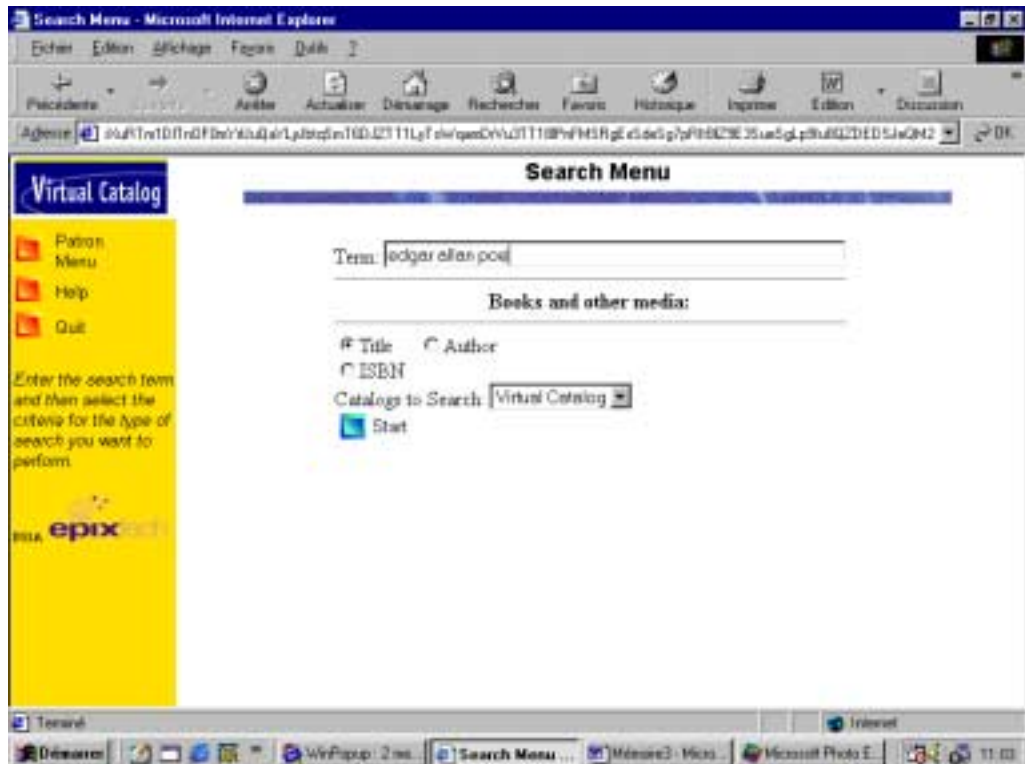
Search Menu - Microsoft Internet Explorer

Fichier Edition Affichage Favoris Outils ?

Précédente Arrêter Actualiser Démarrage Rechercher Favoris Historique Imprimer Edition Discussion

Adresse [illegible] OK

Virtual Catalog

Patron Menu

Help

Quit

Enter the search term and then select the criteria for the type of search you want to perform.

epix

Search Menu

Term: edgar allan poe

Books and other media:

Title Author

ISBN

Catalogs to Search: Virtual Catalog

Start

Terminé

Internet

Démarrer WinPopup : 2 mes... Search Menu ... Mémoire3 - Micro... Microsoft Photo E... 11:03